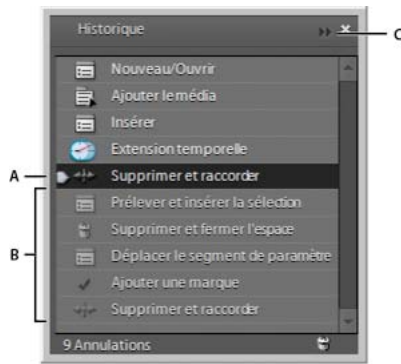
Historique
C
Nouveau/Ouvrir
Ajouter le média
Insérer
Extension temporelle
A
Supprimer et raccorder
Prélever et insérer la sélection
Supprimer et fermer l'espace
B
Déplacer le segment de paramètre
Ajouter une marque
Supprimer et raccorder
9 Annulations